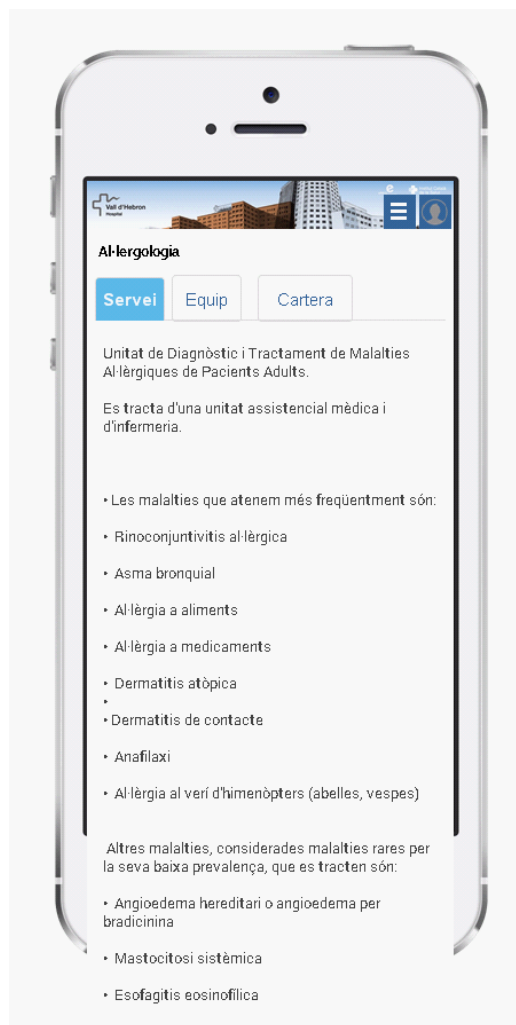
Vall d'Hebron Hospital

Al·lergologia

Servei
Equip
Cartera

Unitat de Diagnòstic i Tractament de Malalties Al·lèrgiques de Pacients Adults.

Es tracta d'una unitat assistencial mèdica i d'infermeria.

• Les malalties que atenem més freqüentment són:

• Rinoconjuntivitis al·lèrgica

• Asma bronquial

• Al·lèrgia a aliments

• Al·lèrgia a medicaments

• Dermatitis atòpica
•
• Dermatitis de contacte

• Anafilaxi

• Al·lèrgia al verí d'himenòpters (abelles, vespes)

Altres malalties, considerades malalties rares per la seva baixa prevalença, que es tracten són:

• Angioedema hereditari o angioedema per bradicinina

• Mastocitosi sistèmica

• Esofagitis eosinofílica